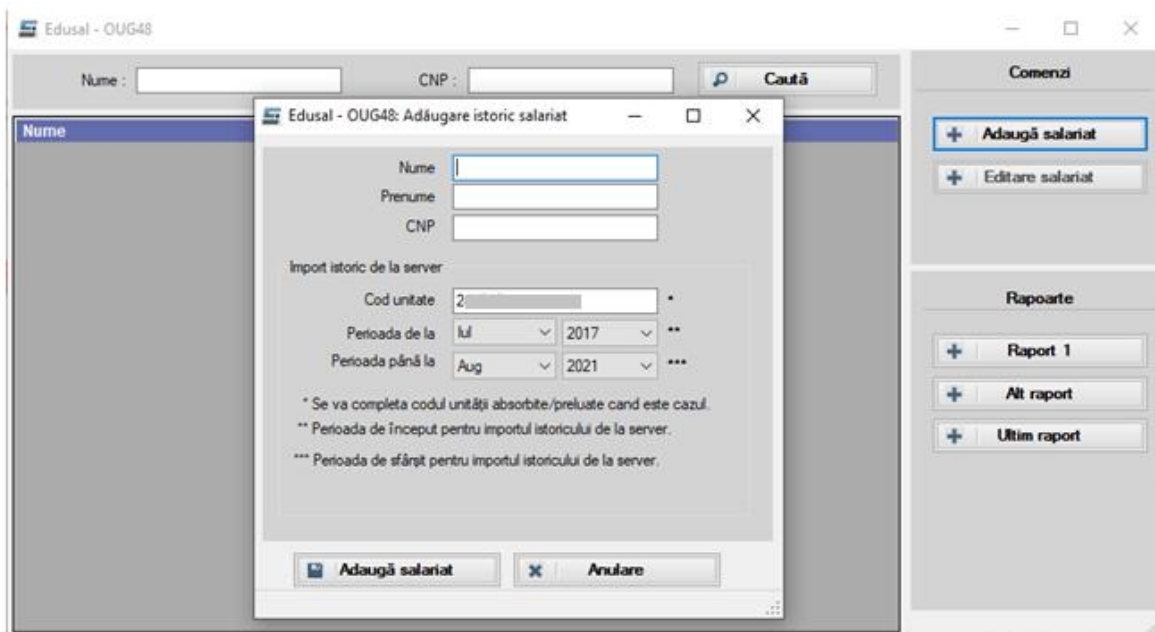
Edusal - OUG48

Nume :

CNP :

Caută

Comenzi

Nume

Edusal - OUG48: Adăugare istoric salariat

Adaugă salariat

Editare salariat

Nume

Prenume

CNP

Import istoric de la server

Cod unitate 2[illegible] *

Perioada de la Iul 2017 **

Perioada până la Aug 2021 ***

Rapoarte

Raport 1

Alt raport

Ultim raport

* Se va completa codul unității absorbite/preluate cand este cazul.

** Perioada de început pentru importul istoricului de la server.

*** Perioada de sfârșit pentru importul istoricului de la server.

Adaugă salariat

Anulare